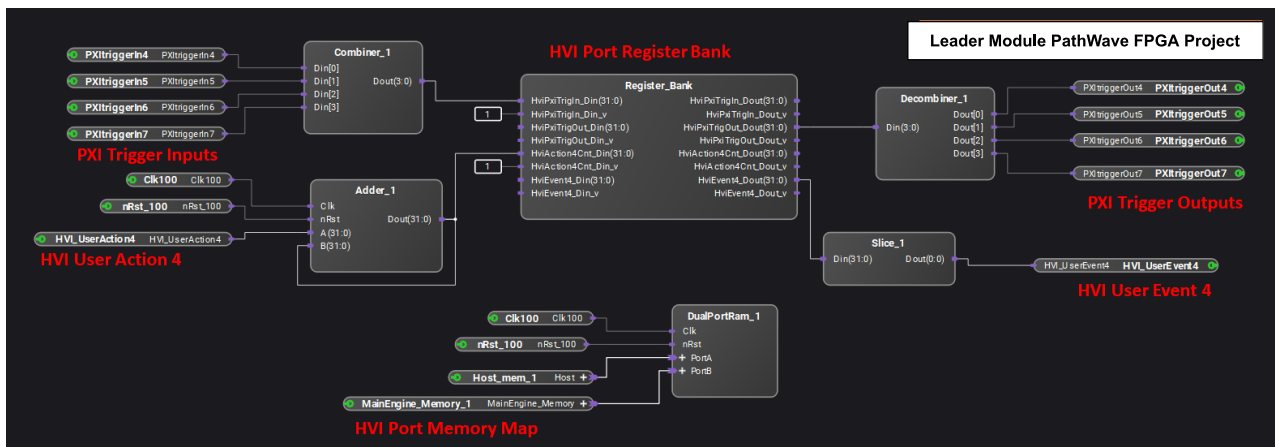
Leader Module PathWave FPGA Project

HVI Port Register Bank

PXItriggerIn4 PXItriggerIn4
PXItriggerIn5 PXItriggerIn5
PXItriggerIn6 PXItriggerIn6
PXItriggerIn7 PXItriggerIn7

PXI Trigger Inputs

Combiner_1
Din[0]
Din[1]
Din[2]
Din[3]
Dout(3:0)

Register_Bank
HviPxiTrigIn_Din(31:0)
HviPxiTrigIn_Din_v
HviPxiTrigOut_Din(31:0)
HviPxiTrigOut_Din_v
HviAction4Cnt_Din(31:0)
HviAction4Cnt_Din_v
HviEvent4_Din(31:0)
HviEvent4_Din_v
HviPxiTrigIn_Dout(31:0)
HviPxiTrigIn_Dout_v
HviPxiTrigOut_Dout(31:0)
HviPxiTrigOut_Dout_v
HviAction4Cnt_Dout(31:0)
HviAction4Cnt_Dout_v
HviEvent4_Dout(31:0)
HviEvent4_Dout_v

1
1

Decombiner_1
Din(3:0)
Dout[0]
Dout[1]
Dout[2]
Dout[3]

PXItriggerOut4 PXItriggerOut4
PXItriggerOut5 PXItriggerOut5
PXItriggerOut6 PXItriggerOut6
PXItriggerOut7 PXItriggerOut7

PXI Trigger Outputs

Clk100 Clk100
nRst_100 nRst_100
HVI_UserAction4 HVI_UserAction4

HVI User Action 4

Adder_1
Clk
nRst
A(31:0)
B(31:0)
Dout(31:0)

Slice_1
Din(31:0)
Dout(0:0)

HVI_UserEvent4 HVI_UserEvent4

HVI User Event 4

Clk100 Clk100
nRst_100 nRst_100
Host_mem_1 Host
MainEngine_Memory_1 MainEngine_Memory

DualPortRam_1
Clk
nRst
PortA
PortB

HVI Port Memory Map